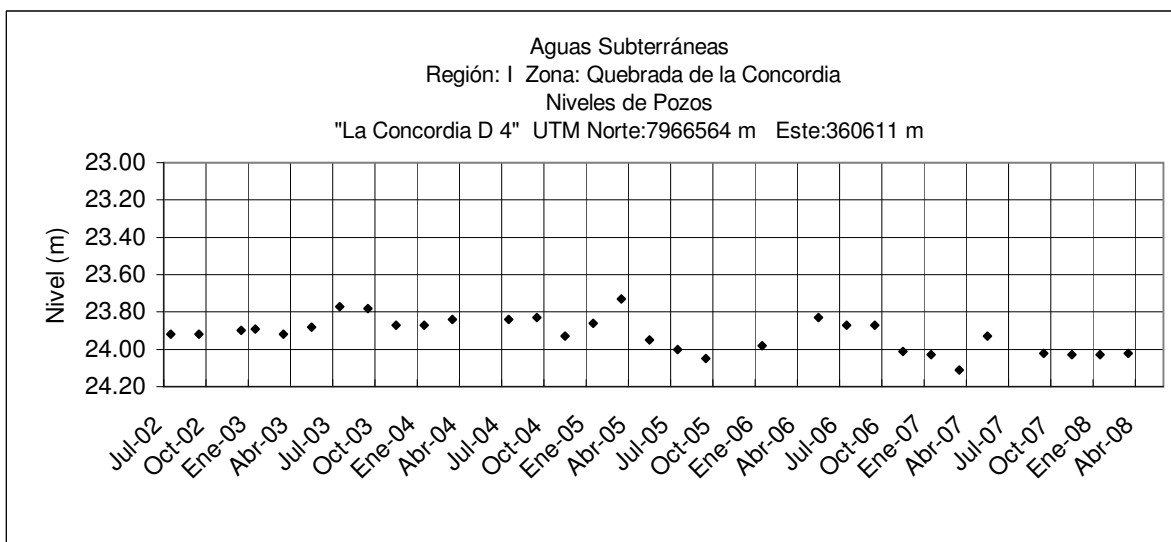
Aguas Subterráneas
Región: I Zona: Quebrada de la Concordia
Niveles de Pozos
"La Concordia D 4" UTM Norte:7966564 m Este:360611 m

Nivel (m)

23.00
23.20
23.40
23.60
23.80
24.00
24.20

Jul-02
Oct-02
Ene-03
Abr-03
Jul-03
Oct-03
Ene-04
Abr-04
Jul-04
Oct-04
Ene-05
Abr-05
Jul-05
Oct-05
Ene-06
Abr-06
Jul-06
Oct-06
Ene-07
Abr-07
Jul-07
Oct-07
Ene-08
Abr-08